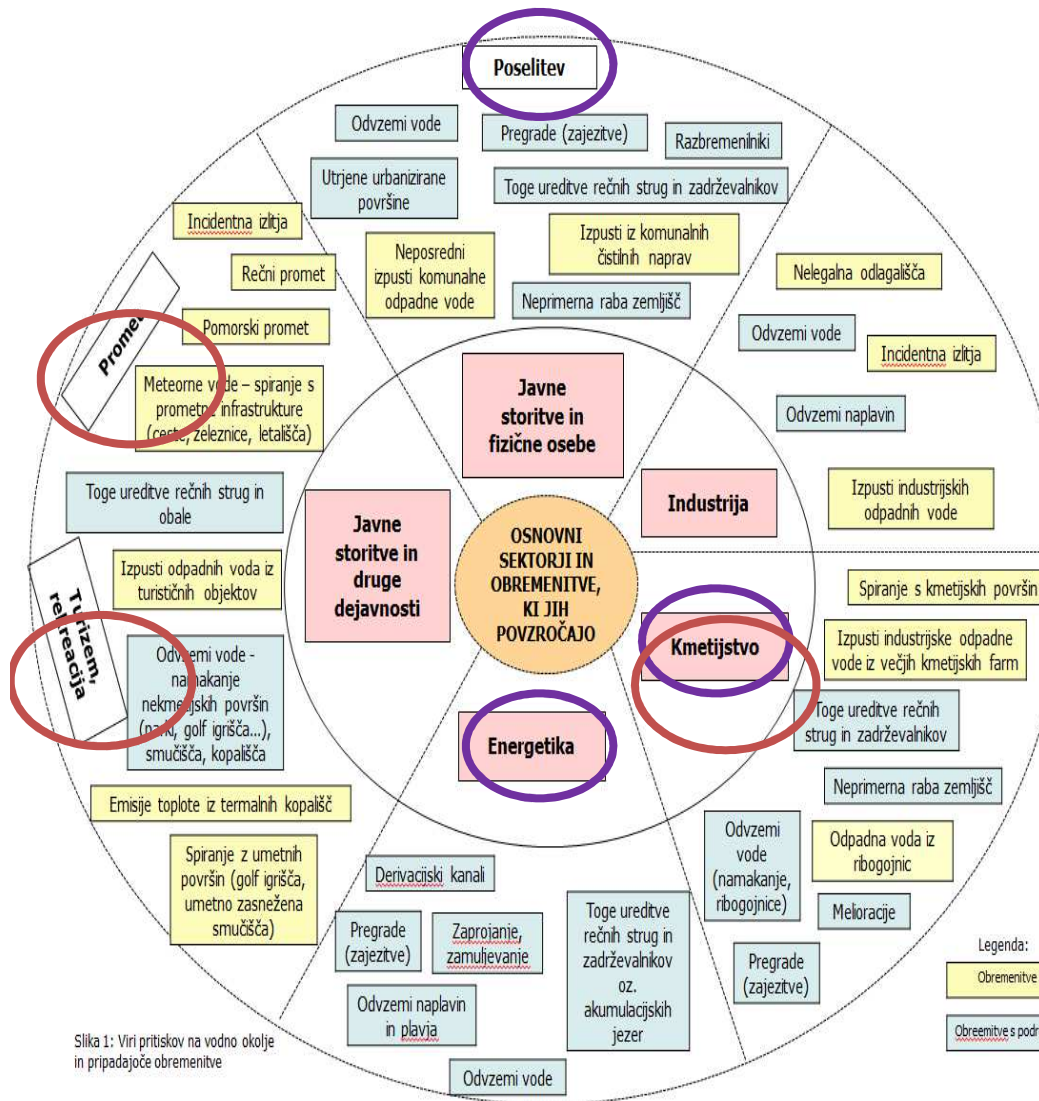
Poselitev

Odvzemi vode

Pregrade (zajezitve)

Razbremenilniki

Utrjene urbanizirane površine

Toge ureditve rečnih strug in zadrževalnikov

Incidentna izlitja

Neposredni izpusti komunalne odpadne vode

Izpusti iz komunalnih čistilnih naprav

Rečni promet

Neprimerna raba zemljišč

Nelegalna odlagališča

Pomorski promet

Promet

Odvzemi vode

Incidentna izlitja

Meteorne vode – spiranje s prometne infrastrukture (ceste, železnice, letališča)

Javne storitve in fizične osebe

Odvzemi naplavin

Industrija

Izpusti industrijskih odpadnih vode

Toge ureditve rečnih strug in obale

Javne storitve in druge dejavnosti

OSNOVNI SEKTORJI IN OBREMENITVE, KI JIH POVZROČAJO

Izpusti odpadnih voda iz turističnih objektov

Turizem, rekreacija

Spiranje s kmetijskih površin

Kmetijstvo

Izpusti industrijske odpadne vode iz večjih kmetijskih farm

Odvzemi vode - namakanje nekmetijskih površin (parki, golf igrišča...), smučišča, kopališča

Toge ureditve rečnih strug in zadrževalnikov

Energetika

Neprimerna raba zemljišč

Emisije toplote iz termalnih kopališč

Odvzemi vode (namakanje, ribogojnice)

Odpadna voda iz ribogojnic

Spiranje z umetnih površin (golf igrišča, umetno zasnežena smučišča)

Derivacijski kanali

Melioracije

Toge ureditve rečnih strug in zadrževalnikov oz. akumulacijskih jezer

Pregrade (zajezitve)

Zaprojanje, zamuljevanje

Pregrade (zajezitve)

Legenda:

Obremenitve

Odvzemi naplavin in plavja

Obreemitve s podr

Slika 1: Viri pritiskov na vodno okolje in pripadajoče obremenitve

Odvzemi vode